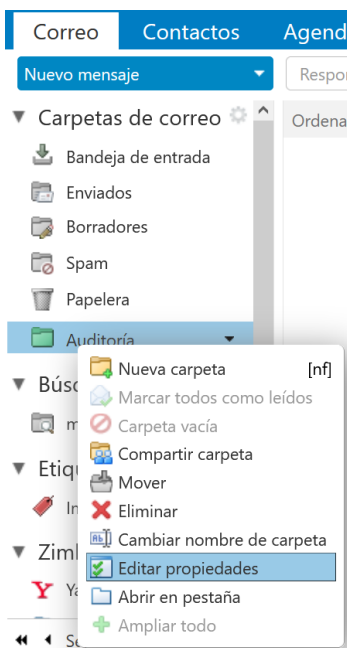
Correo Contactos Agend

Nuevo mensaje

Respor

Carpetas de correo

Ordena

Bandeja de entrada

Enviados

Borradores

Spam

Papelera

Auditoría

Búsc

m

Etiqu

In

Zimb

Ya

Se

Nueva carpeta [nf]

Marcar todos como leídos

Carpeta vacía

Compartir carpeta

Mover

Eliminar

Cambiar nombre de carpeta

Editar propiedades

Abrir en pestaña

Ampliar todo